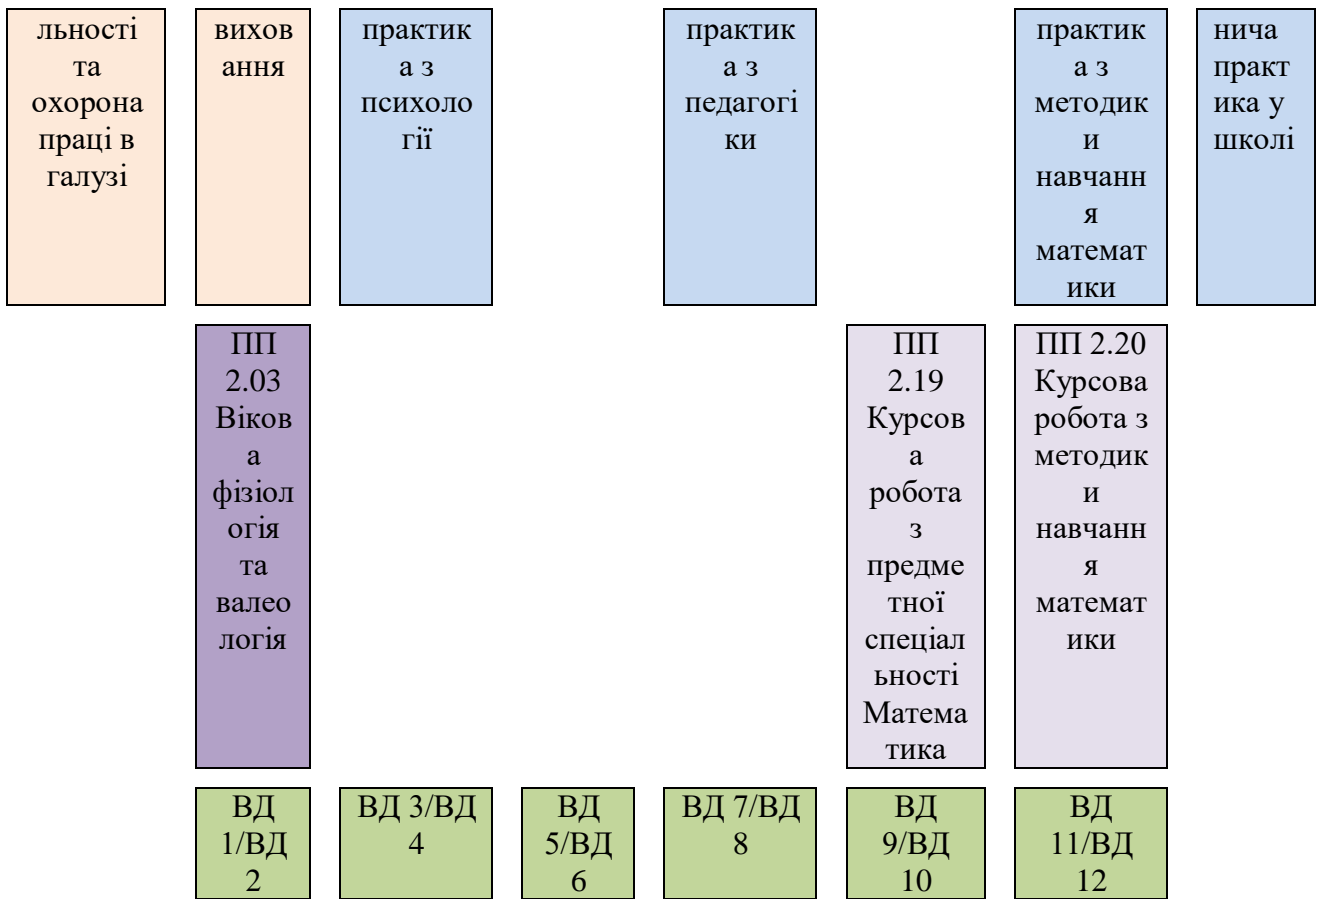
льності та охорона праці в галузі

виховання

практика з психології

практика з педагогіки

практика з методики навчання математики

нича практика у школі

ПП 2.03 Вікова фізіологія та валеологія

ПП 2.19 Курсова робота з предметної спеціальності Математика

ПП 2.20 Курсова робота з методики навчання математики

ВД 1/ВД 2

ВД 3/ВД 4

ВД 5/ВД 6

ВД 7/ВД 8

ВД 9/ВД 10

ВД 11/ВД 12